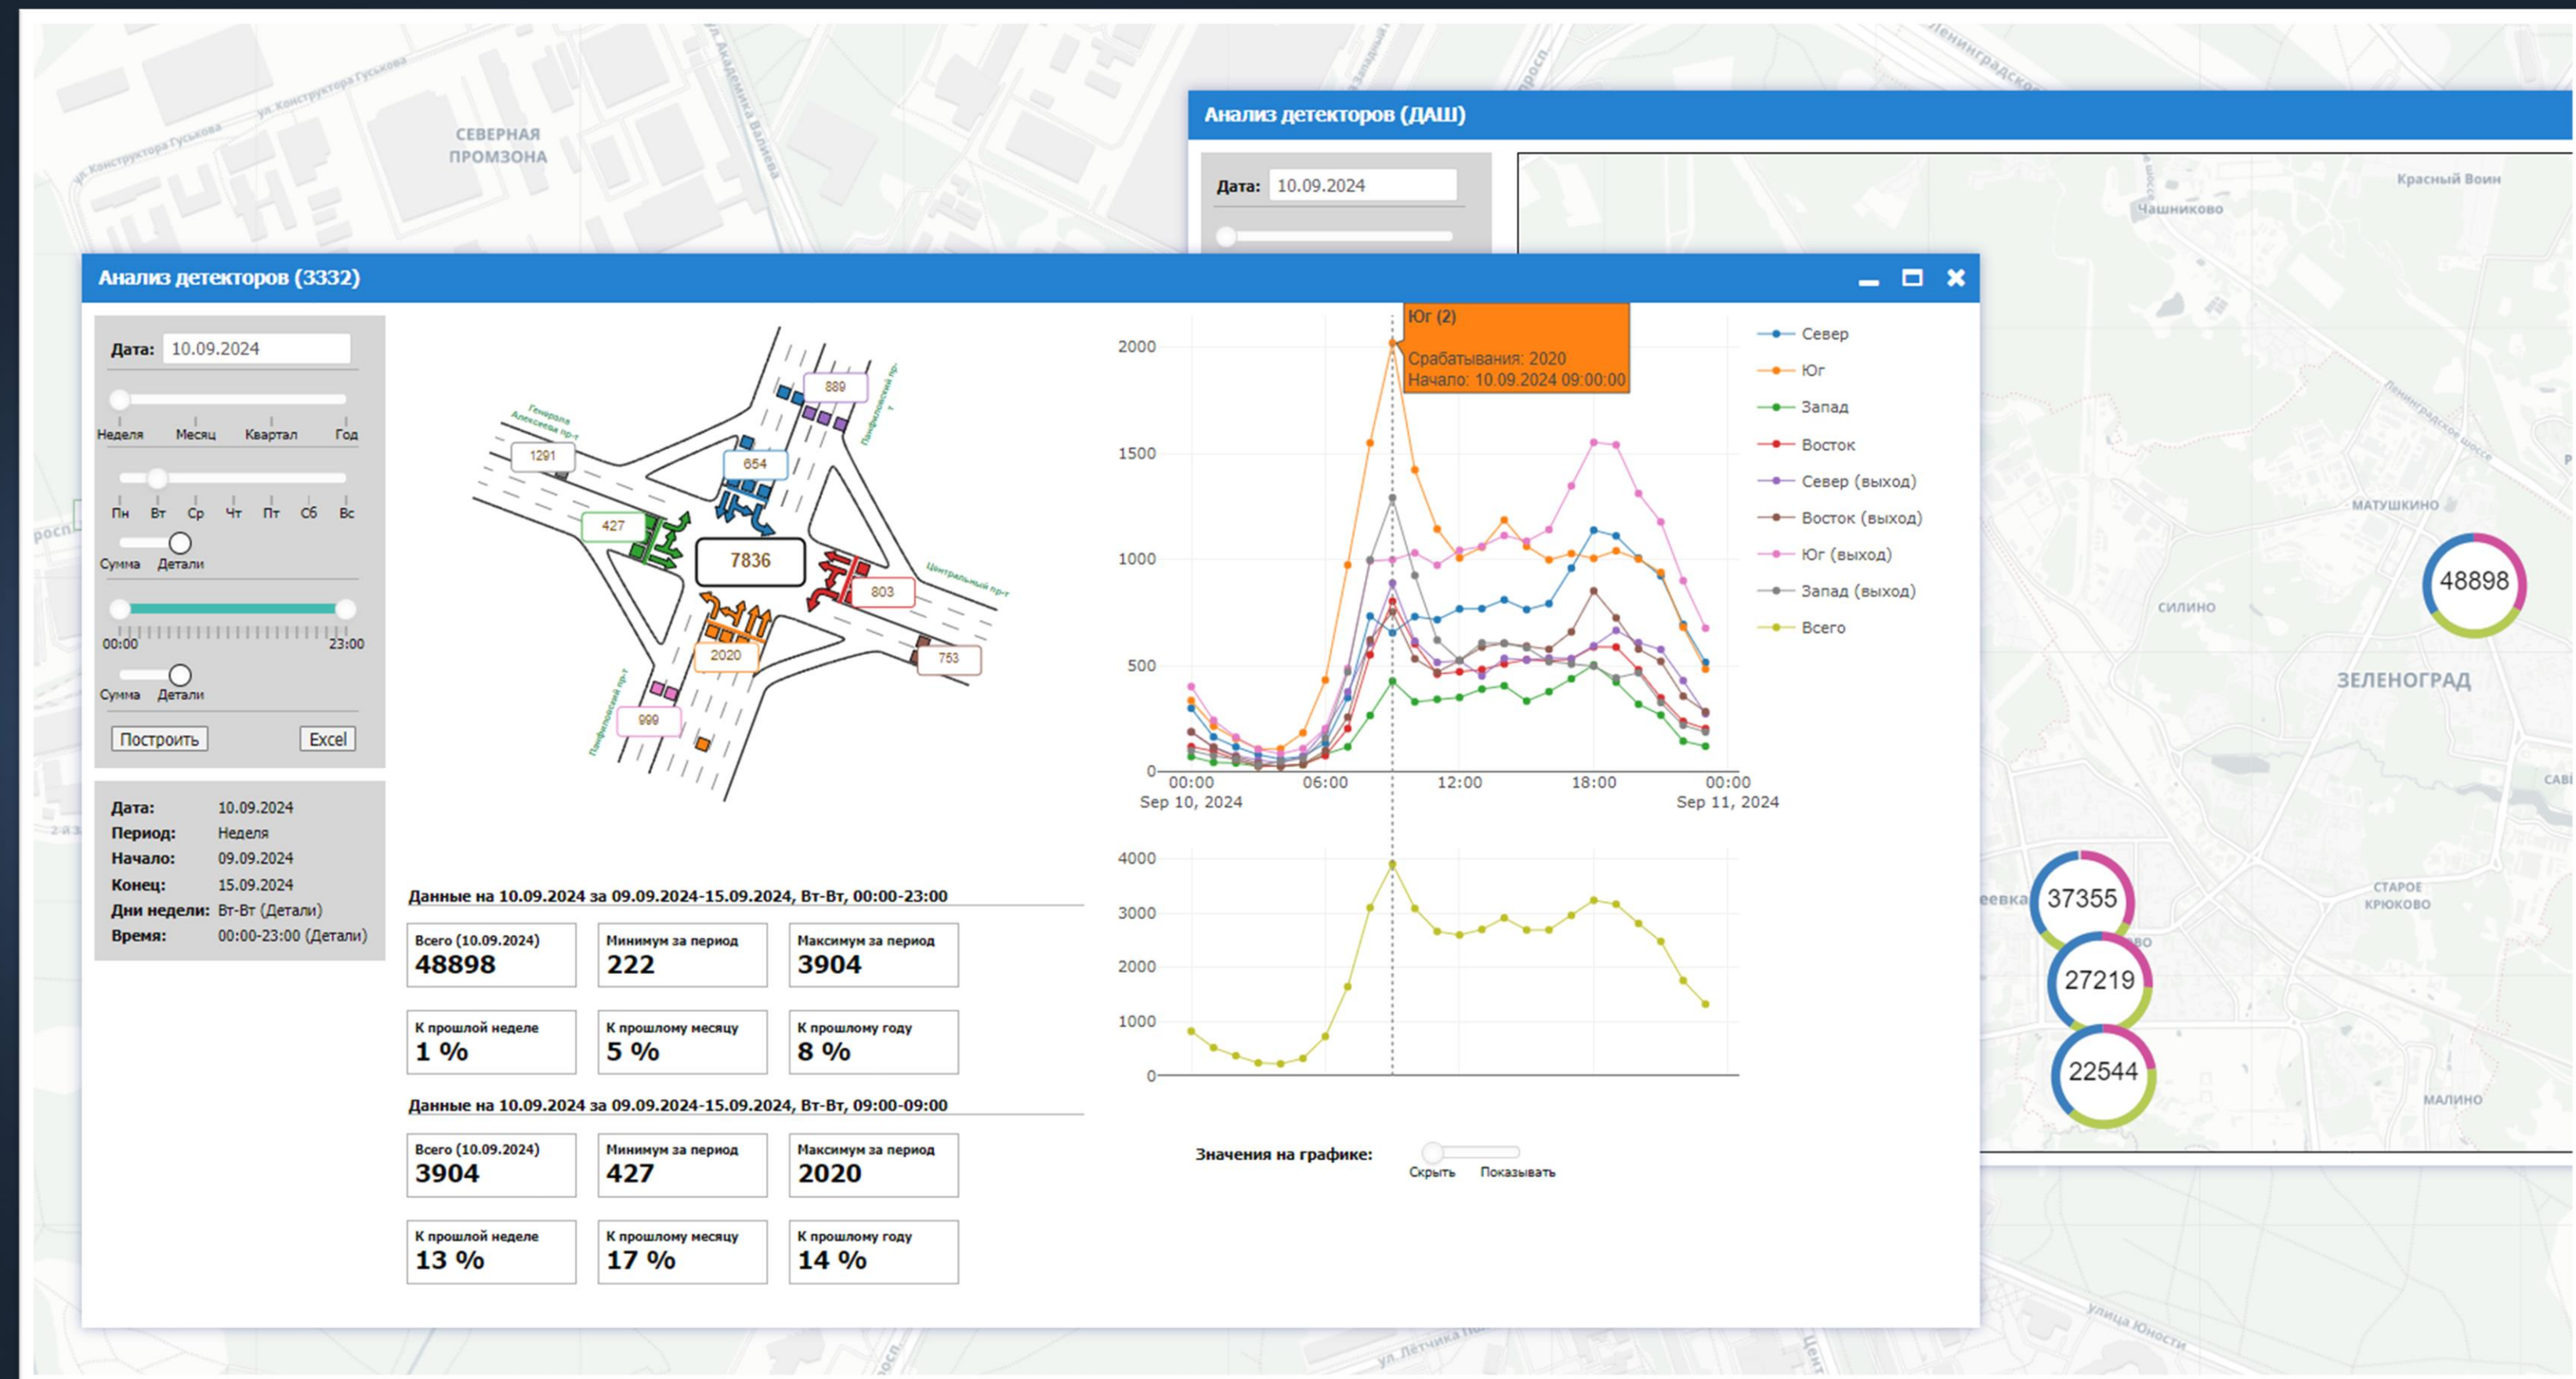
ул. Конструктора Гуськова
ул. Конструктора Гуськова
СЕВЕРНАЯ ПРОМЗОНА
ул. Академика Валиева

Анализ детекторов (ДАШ)
Дата: 10.09.2024

Красный Воин
Чашниково
Ленинградское шоссе
МАТУШКИНО
48898
СИЛИНО
ЗЕЛЕНОГРАД
37355
27219
22544
СТАРОЕ КРЮКОВО
МАЛИНО

Анализ детекторов (3332)

Дата: 10.09.2024
Неделя Месяц Квартал Год
Пн Вт Ср Чт Пт Сб Вс
Сумма Детали
00:00 23:00
Сумма Детали
Построить Excel

Дата: 10.09.2024
Период: Неделя
Начало: 09.09.2024
Конец: 15.09.2024
Дни недели: Вт-Вт (Детали)
Время: 00:00-23:00 (Детали)

Генерала Алексеева пр-т
Панфиловский пр-т
Центральный пр-т
Панфиловский пр-т
889
1291
654
427
7836
803
2020
753
999

Юг (2)
Срабатывания: 2020
Начало: 10.09.2024 09:00:00

2000
1500
1000
500
0
00:00 Sep 10, 2024
06:00
12:00
18:00
00:00 Sep 11, 2024

Север
Юг
Запад
Восток
Север (выход)
Восток (выход)
Юг (выход)
Запад (выход)
Всего

4000
3000
2000
1000
0

Данные на 10.09.2024 за 09.09.2024-15.09.2024, Вт-Вт, 00:00-23:00

| Всего (10.09.2024) 48898 | Минимум за период 222 | Максимум за период 3904 |
|---|---|---|
| К прошлой неделе 1 % | К прошлому месяцу 5 % | К прошлому году 8 % |

Данные на 10.09.2024 за 09.09.2024-15.09.2024, Вт-Вт, 09:00-09:00

| Всего (10.09.2024) 3904 | Минимум за период 427 | Максимум за период 2020 |
|---|---|---|
| К прошлой неделе 13 % | К прошлому месяцу 17 % | К прошлому году 14 % |

Значения на графике:
Скрыть Показывать

ул. Летчика
улица Юности